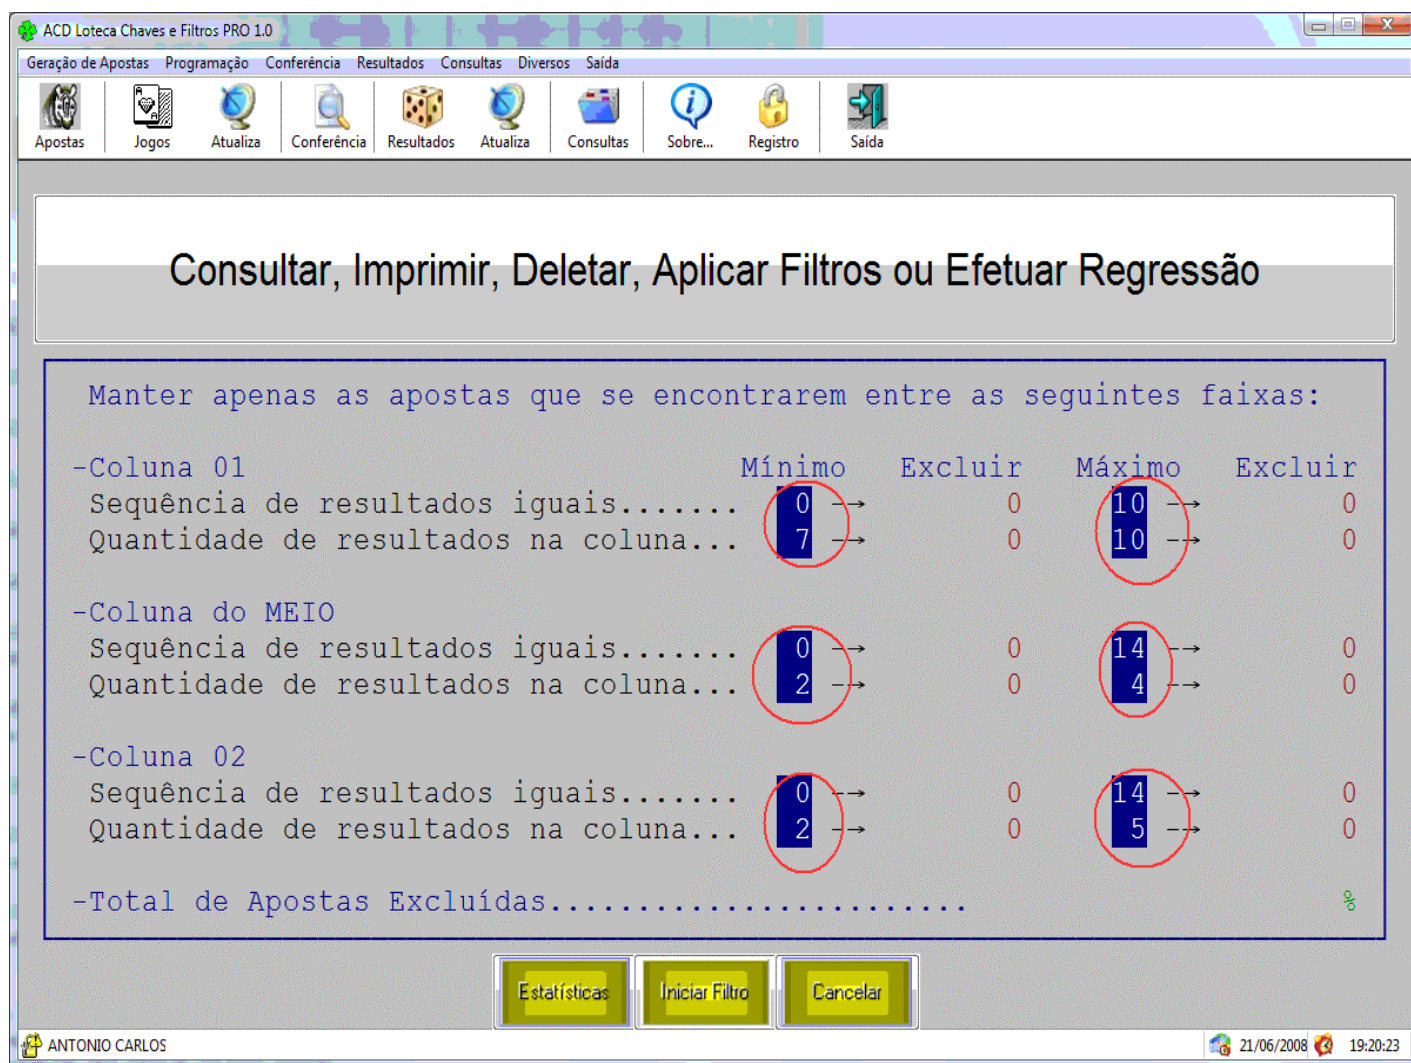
ACD Loteca Chaves e Filtros PRO 1.0

Geração de Apostas Programação Conferência Resultados Consultas Diversos Saída

Apostas Jogos Atualiza Conferência Resultados Atualiza Consultas Sobre... Registro Saída

Consultar, Imprimir, Deletar, Aplicar Filtros ou Efetuar Regressão

Manter apenas as apostas que se encontrarem entre as seguintes faixas:

| | Mínimo | Excluir | Máximo | Excluir |
|---|---|---|---|---|
| -Coluna 01 | | | | |
| Sequência de resultados iguais....... | 0 → | 0 | 10 → | 0 |
| Quantidade de resultados na coluna... | 7 → | 0 | 10 → | 0 |
| -Coluna do MEIO | | | | |
| Sequência de resultados iguais....... | 0 → | 0 | 14 → | 0 |
| Quantidade de resultados na coluna... | 2 → | 0 | 4 → | 0 |
| -Coluna 02 | | | | |
| Sequência de resultados iguais....... | 0 → | 0 | 14 → | 0 |
| Quantidade de resultados na coluna... | 2 → | 0 | 5 → | 0 |

-Total de Apostas Excluídas........................ %

Estatísticas Iniciar Filtro Cancelar

ANTONIO CARLOS 21/06/2008 19:20:23